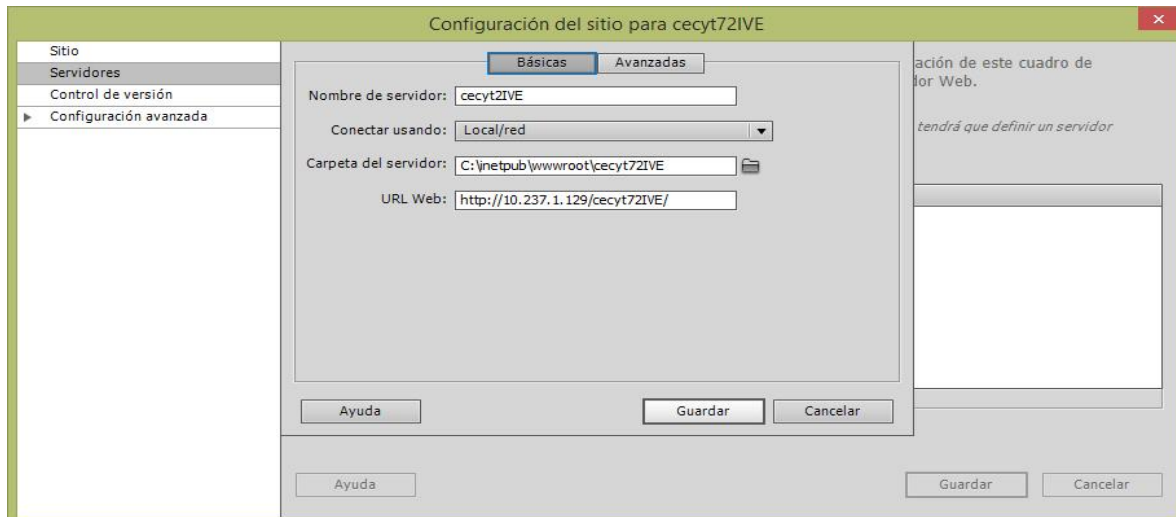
Configuración del sitio para cecyt72IVE

Sitio
Servidores
Control de versión
Configuración avanzada

Básicas
Avanzadas

Nombre de servidor: cecyt2IVE

Conectar usando: Local/red

Carpeta del servidor: C:\inetpub\wwwroot\cecyt72IVE

URL Web: http://10.237.1.129/cecyt72IVE/

Ayuda
Guardar
Cancelar

ación de este cuadro de
dor Web.

tendrá que definir un servidor

Ayuda
Guardar
Cancelar